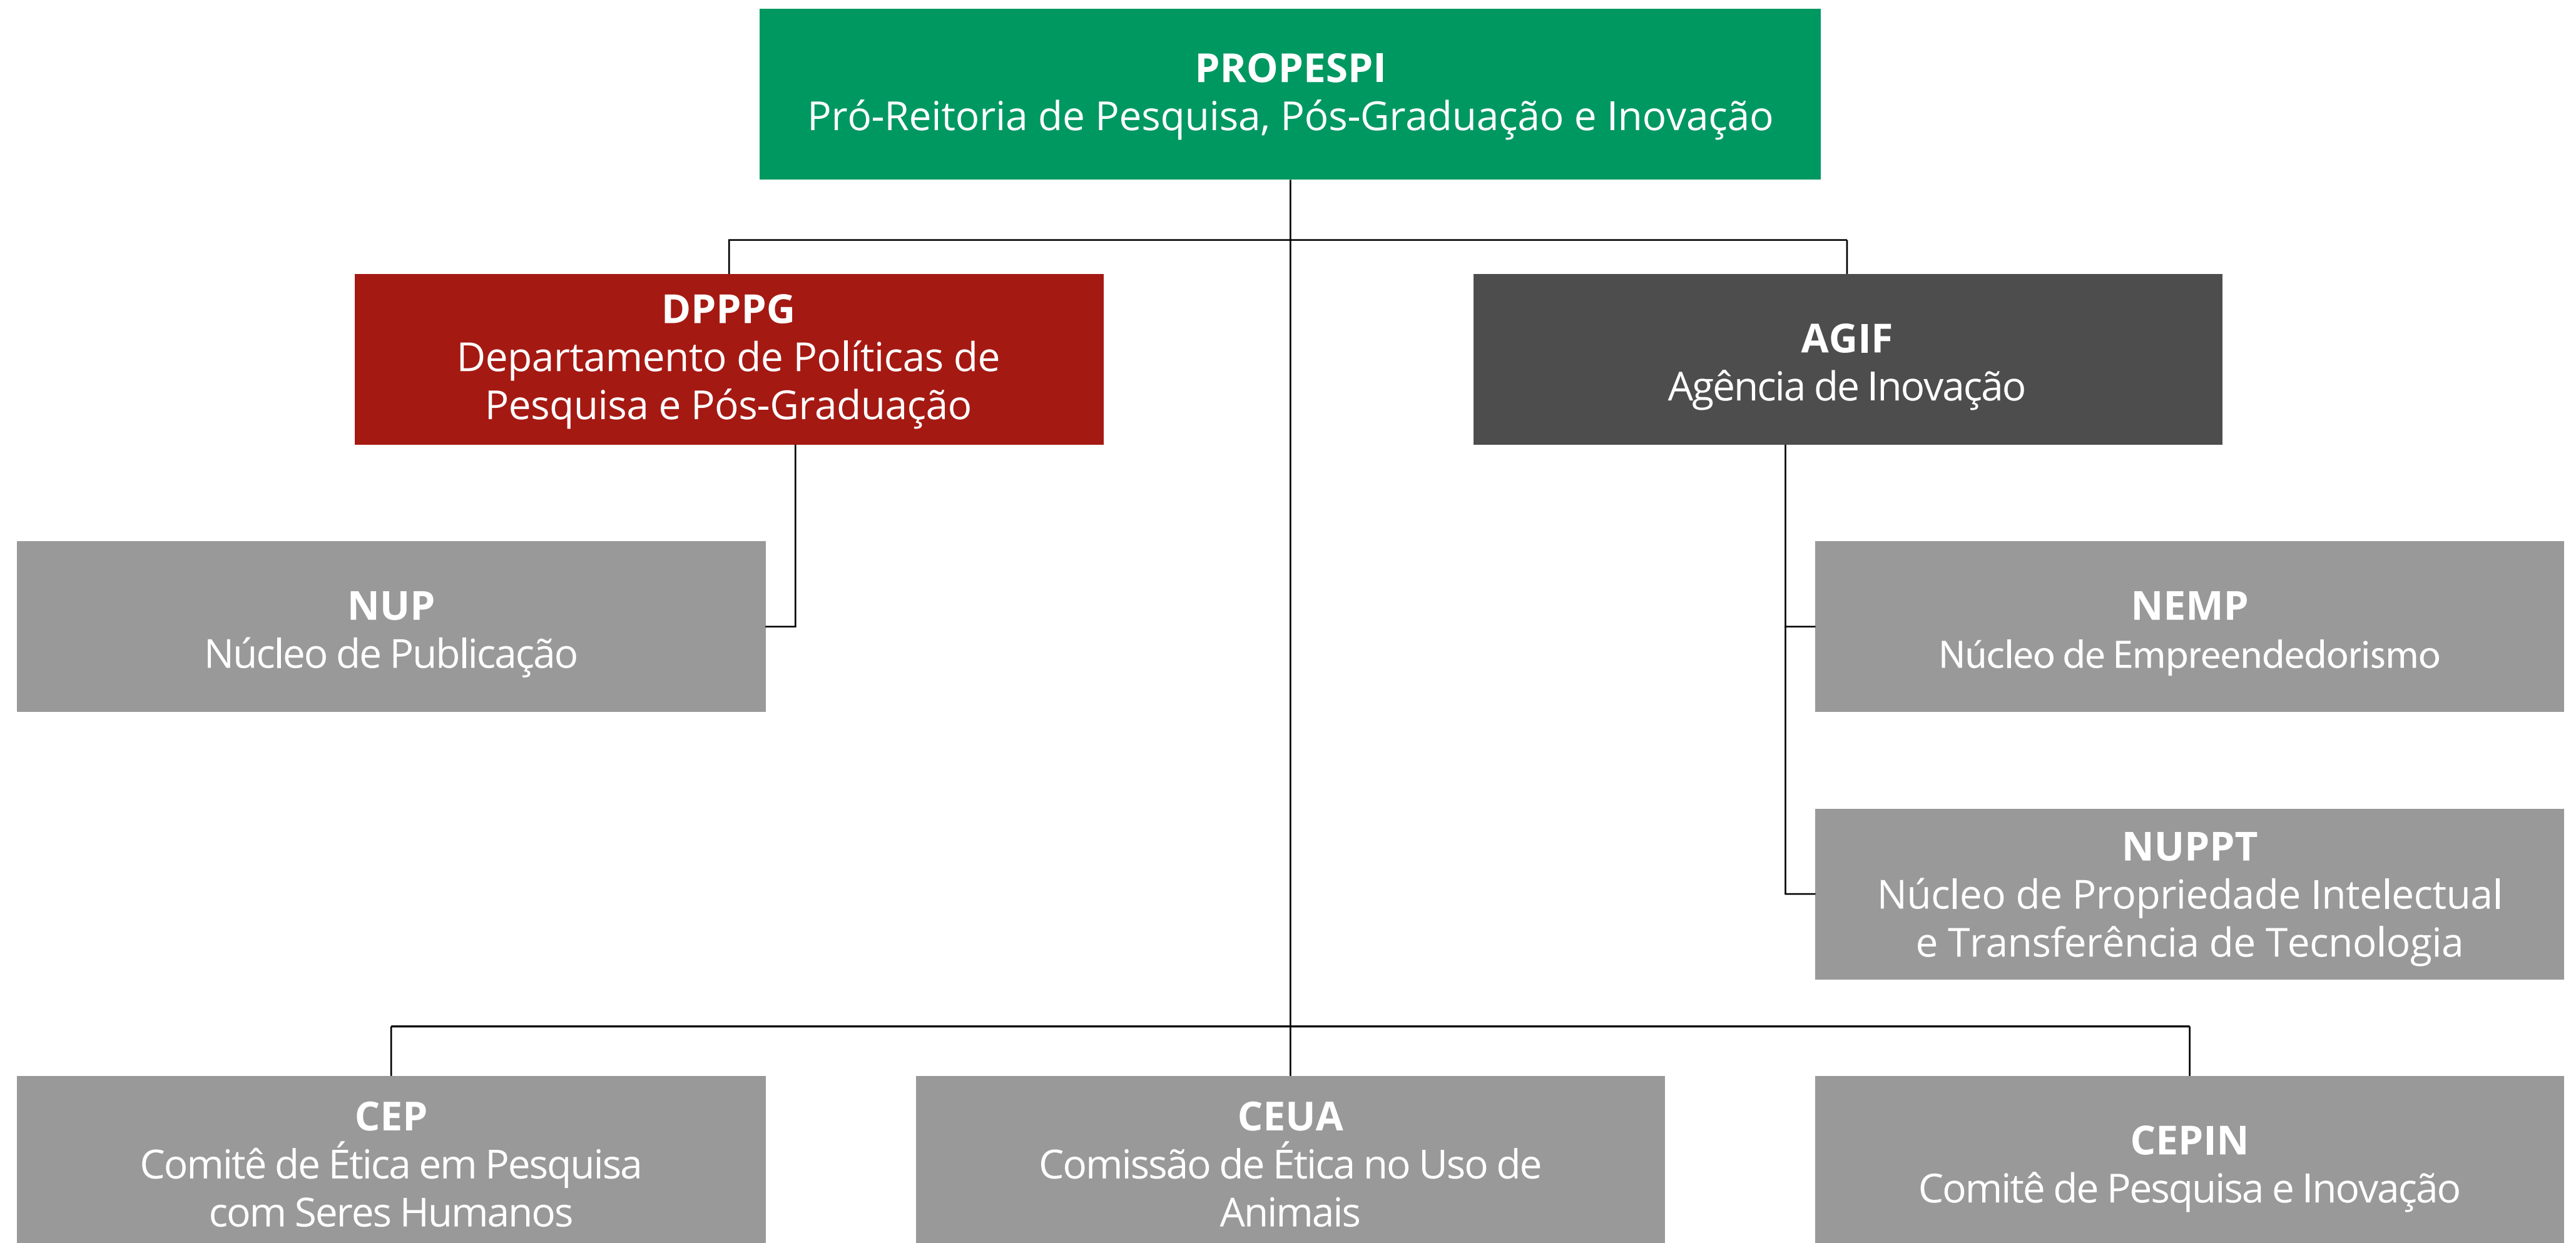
PROPESPI
Pró-Reitoria de Pesquisa, Pós-Graduação e Inovação

DPPPG
Departamento de Políticas de Pesquisa e Pós-Graduação

AGIF
Agência de Inovação

NUP
Núcleo de Publicação

NEMP
Núcleo de Empreendedorismo

NUPPT
Núcleo de Propriedade Intelectual e Transferência de Tecnologia

CEP
Comitê de Ética em Pesquisa com Seres Humanos

CEUA
Comissão de Ética no Uso de Animais

CEPIN
Comitê de Pesquisa e Inovação